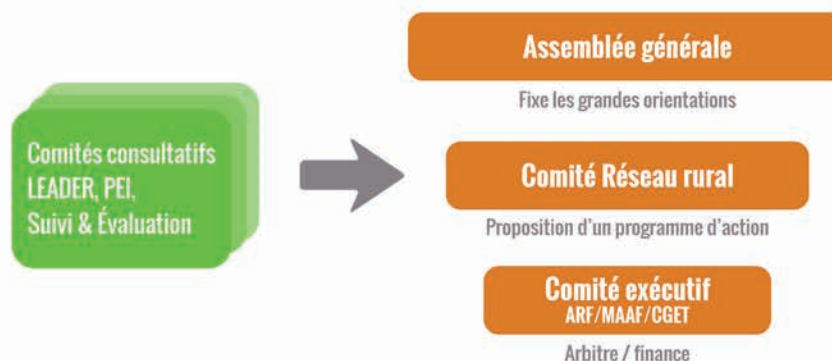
Comités consultatifs
LEADER, PEI,
Suivi & Évaluation

Assemblée générale

Fixe les grandes orientations

Comité Réseau rural

Proposition d'un programme d'action

Comité exécutif
ARF/MAAF/CGET

Arbitre / finance